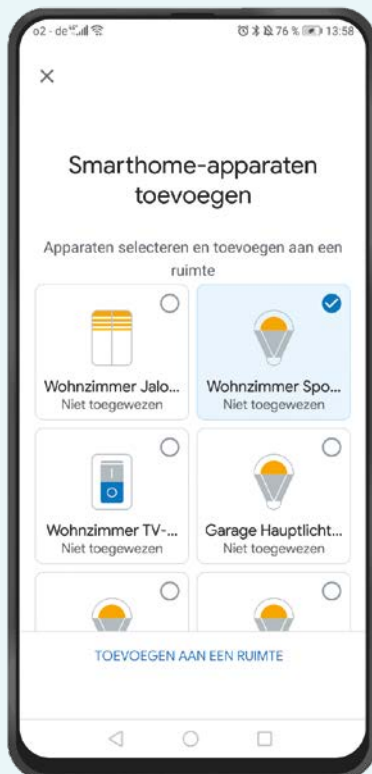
o2 - de 76 % 13:58

×

Smarthome-apparaten toevoegen

Apparaten selecteren en toevoegen aan een ruimte

Wohnzimmer Jalo...
Niet toegewezen

Wohnzimmer Spo...
Niet toegewezen

Wohnzimmer TV-...
Niet toegewezen

Garage Hauptlicht...
Niet toegewezen

TOEVOEGEN AAN EEN RUIMTE